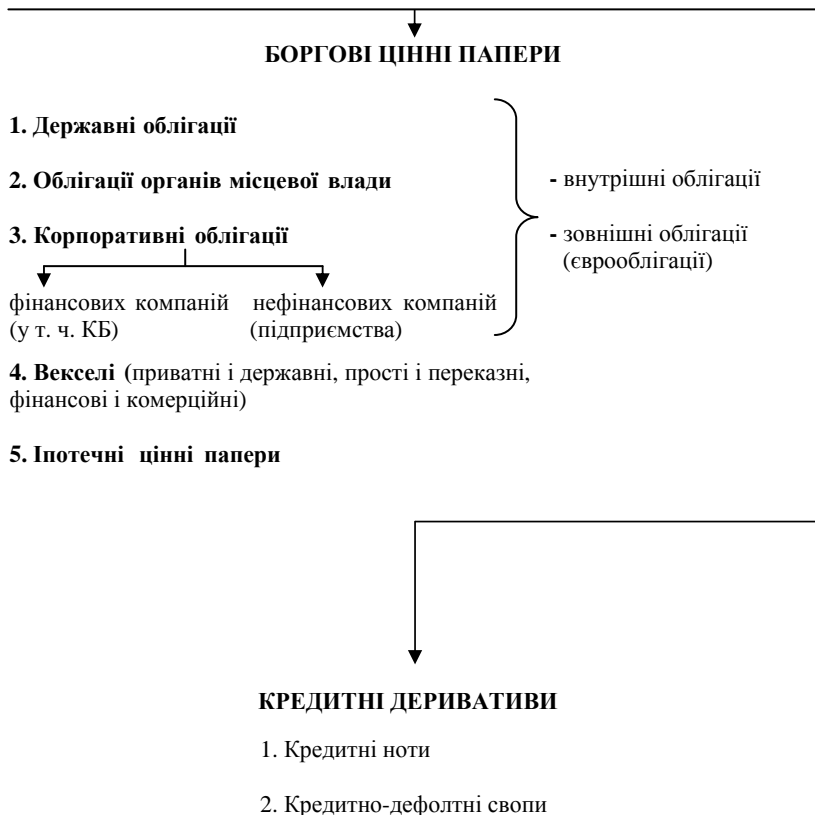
БОРГОВІ ЦІННІ ПАПЕРИ

1. Державні облігації

2. Облігації органів місцевої влади

3. Корпоративні облігації

фінансових компаній (у т. ч. КБ)

нефінансових компаній (підприємства)

- внутрішні облігації

- зовнішні облігації (єврооблігації)

4. Векселі (приватні і державні, прості і переказні, фінансові і комерційні)

5. Іпотечні цінні папери

КРЕДИТНІ ДЕРИВАТИВИ

1. Кредитні ноти

2. Кредитно-дефолтні свопи